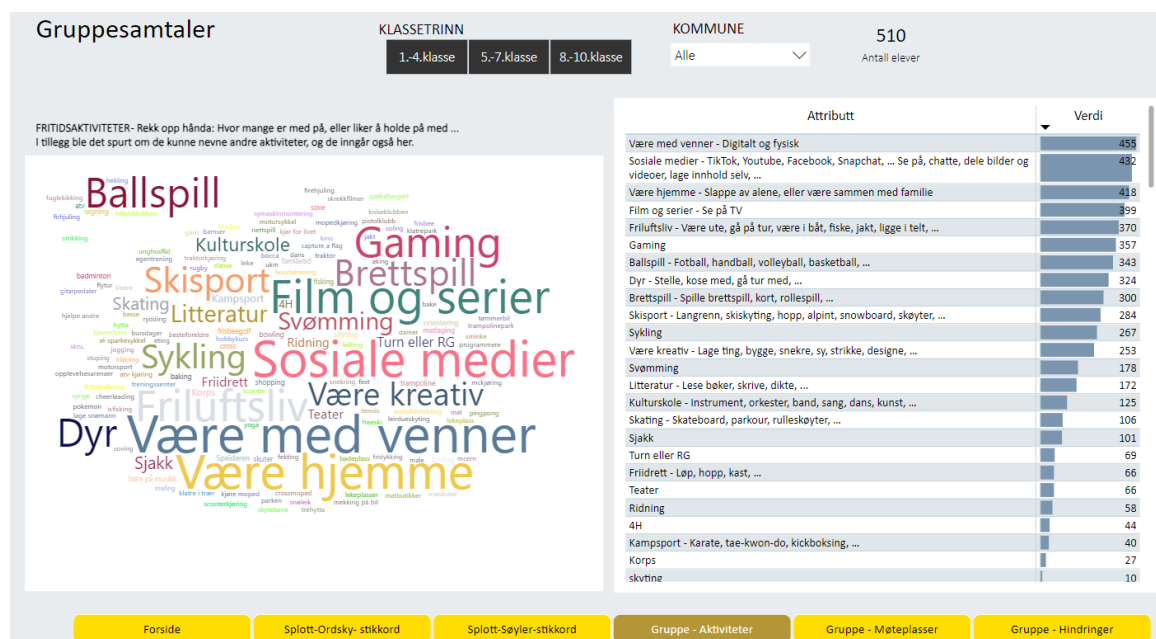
Gruppesamtaler

KLASSETRINN

1.-4.klasse | 5.-7.klasse | 8.-10.klasse

KOMMUNE

Alle

510

Antall elever

FRITIDSAKTIVITETER- Rekk opp hånda: Hvor mange er med på, eller liker å holde på med ...
I tillegg ble det spurt om de kunne nevne andre aktiviteter, og de inngår også her.

Ballspill Gaming Brettspill Kulturskole Skisport Film og serier Skating Kampsport Litteratur 4H Svømming Sykling Sosiale medier Turn eller RG Friidrett Være kreativ Friluftsliv Teater Ridning Korps Dyr Være med venner Sjakk Være hjemme badminton gitarpedaler hjelpe andre bursdager besteforeldre frisbeegolf bowling jogging motorsport opplevelsesarenaer baking treningssenter shopping trampoline cheerleading pokemon yoga pingpong tennis lekeplass lekeplasser kjøre moped crossmoped snøleik parken mekking på bil skating trehytta scooterkjøring strikking fiske traktor capture a flag kino rugby bamser motorsykkel mopedkjøring fisking sove firehjuling skrekkfilmer knivklubben pistolklubb frisbee klatrepark fotball dans trampolinepark smalle programmere matlaging fest kjøring lego mat spiderman sliding sykkel

| Attributt | Verdi |
|---|---|
| Være med venner - Digitalt og fysisk | 455 |
| Sosiale medier - TikTok, Youtube, Facebook, Snapchat, ... Se på, chatte, dele bilder og videoer, lage innhold selv, ... | 432 |
| Være hjemme - Slappe av alene, eller være sammen med familie | 418 |
| Film og serier - Se på TV | 399 |
| Friluftsliv - Være ute, gå på tur, være i båt, fiske, jakt, ligge i telt, ... | 370 |
| Gaming | 357 |
| Ballspill - Fotball, handball, volleyball, basketball, ... | 343 |
| Dyr - Stelle, kose med, gå tur med, ... | 324 |
| Brettspill - Spille brettspill, kort, rollespill, ... | 300 |
| Skisport - Langrenn, skiskyting, hopp, alpint, snowboard, skøyter, ... | 284 |
| Sykling | 267 |
| Være kreativ - Lage ting, bygge, snekre, sy, strikke, designe, ... | 253 |
| Svømming | 178 |
| Litteratur - Lese bøker, skrive, dikte, ... | 172 |
| Kulturskole - Instrument, orkester, band, sang, dans, kunst, ... | 125 |
| Skating - Skateboard, parkour, rulleskøyter, ... | 106 |
| Sjakk | 101 |
| Turn eller RG | 69 |
| Friidrett - Løp, hopp, kast, ... | 66 |
| Teater | 66 |
| Ridning | 58 |
| 4H | 44 |
| Kampsport - Karate, tae-kwon-do, kickboksing, ... | 40 |
| Korps | 27 |
| skyting | 10 |

Forside | Splott-Ordsky- stikkord | Splott-Søyler-stikkord | Gruppe - Aktiviteter | Gruppe - Møteplasser | Gruppe - Hindringer